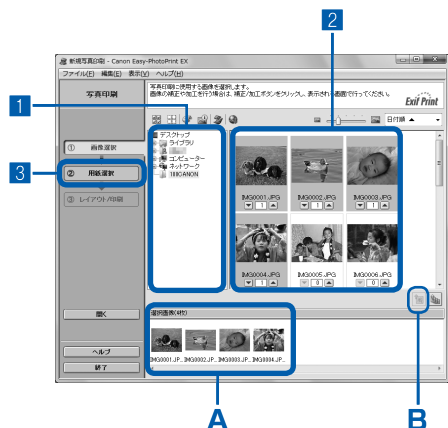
新規写真印刷 - Canon Easy-PhotoPrint EX

ファイル(F) 編集(E) 表示(V) ヘルプ(H)

写真印刷

写真印刷に使用する画像を選択します。画像の補正や加工を行う場合は、補正/加工ボタンをクリックし、表示された画面で行ってください。

Exif Print

1

2

3

① 画像選択

② 用紙選択

③ レイアウト/印刷

日付順

デスクトップ
ライブラリ
コンピューター
ネットワーク
100CANON

IMG0001.JPG
IMG0002.JPG
IMG0003.JPG
IMG0004.JPG
IMG0005.JPG
IMG0006.JPG

1
1
1
1
0
0

開く

選択画像(4枚)

IMG0001.JP... IMG0002.JP... IMG0003.JP... IMG0004.JP...

ヘルプ

終了

A

B